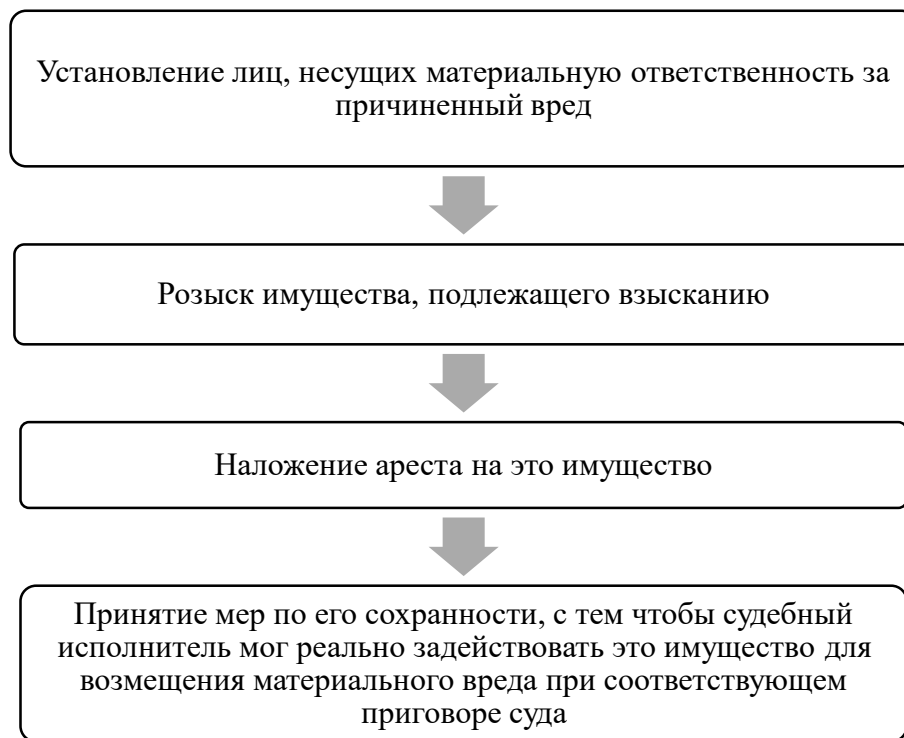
Установление лиц, несущих материальную ответственность за причиненный вред

Розыск имущества, подлежащего взысканию

Наложение ареста на это имущество

Принятие мер по его сохранности, с тем чтобы судебный исполнитель мог реально задействовать это имущество для возмещения материального вреда при соответствующем приговоре суда